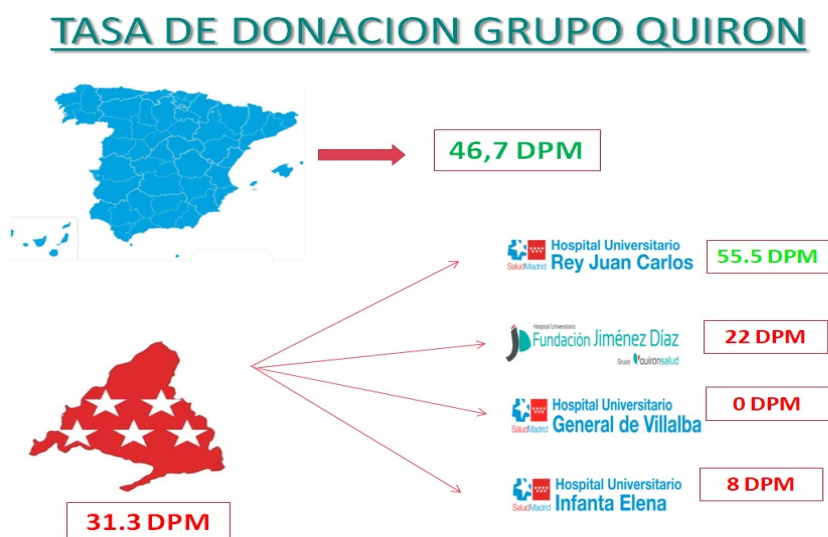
TASA DE DONACION GRUPO QUIRON

46,7 DPM

SaludMadrid Hospital Universitario Rey Juan Carlos

55.5 DPM

Hospital Universitario Fundación Jiménez Díaz Grupo quironsalud

22 DPM

SaludMadrid Hospital Universitario General de Villalba

0 DPM

SaludMadrid Hospital Universitario Infanta Elena

8 DPM

31.3 DPM